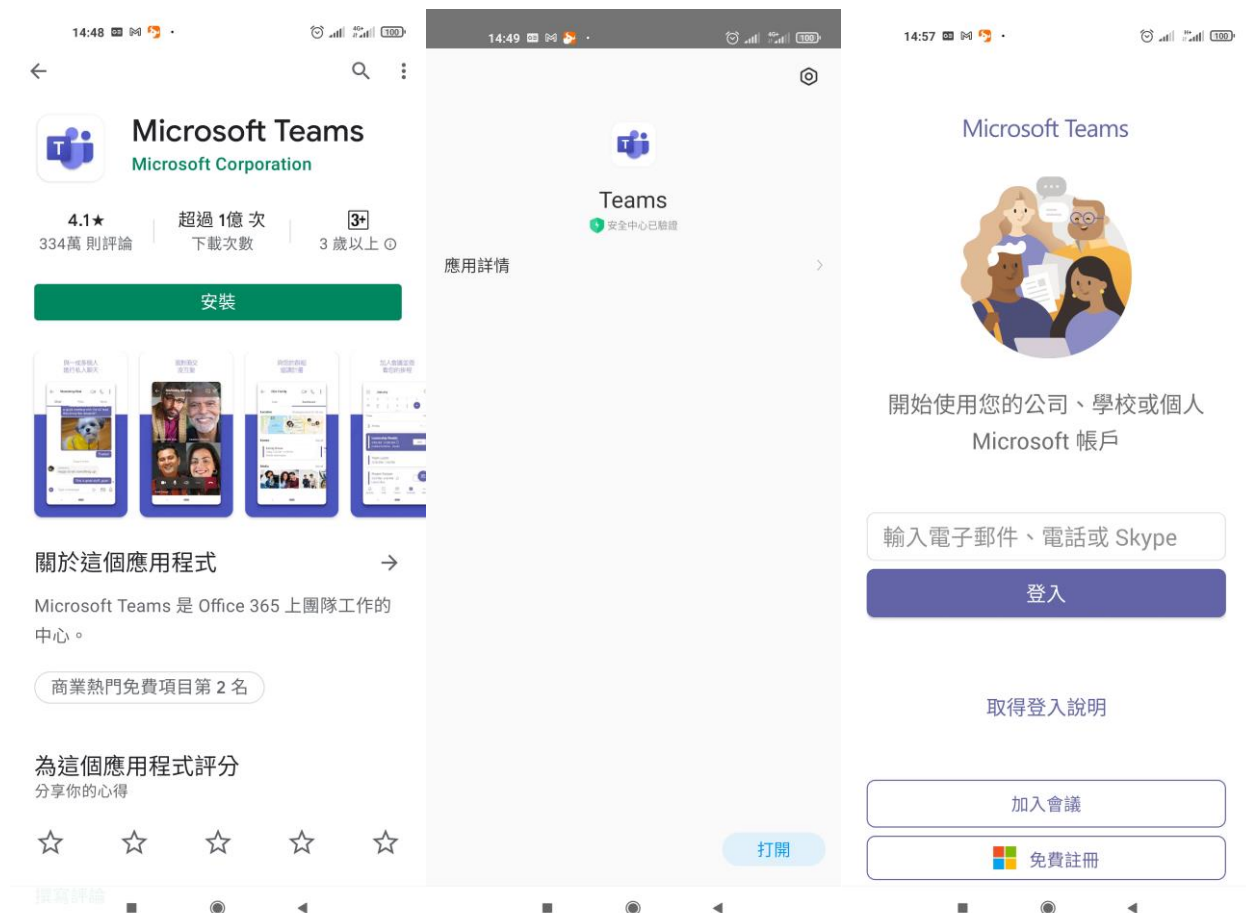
14:48

Microsoft Teams
Microsoft Corporation

4.1★
334萬 則評論

超過 1億 次
下載次數

3+
3 歲以上

安裝

關於這個應用程式

Microsoft Teams 是 Office 365 上團隊工作的中心。

商業熱門免費項目第 2 名

為這個應用程式評分
分享你的心得

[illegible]

14:49

Teams
安全中心已驗證

應用詳情

打開

14:57

Microsoft Teams

開始使用您的公司、學校或個人 Microsoft 帳戶

輸入電子郵件、電話或 Skype

登入

取得登入說明

加入會議

免費註冊